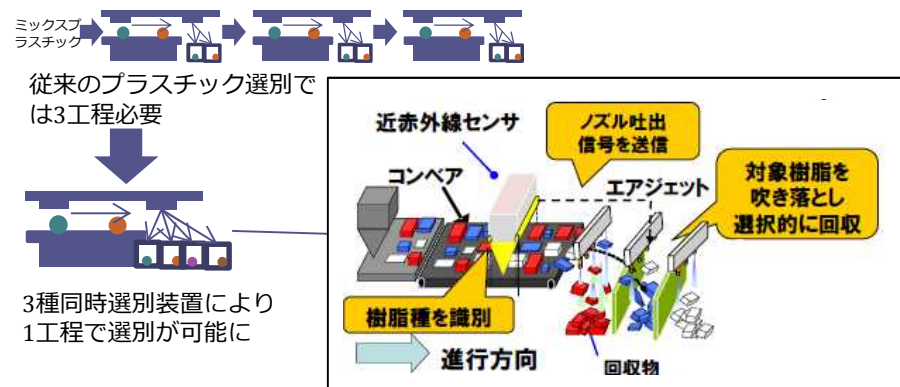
ミックスプラスチック

従来のプラスチック選別では3工程必要

3種同時選別装置により1工程で選別が可能に

近赤外線センサ

ノズル吐出信号を送信

コンベア

エアジェット

対象樹脂を吹き落とし選択的に回収

樹脂種を識別

進行方向

回収物